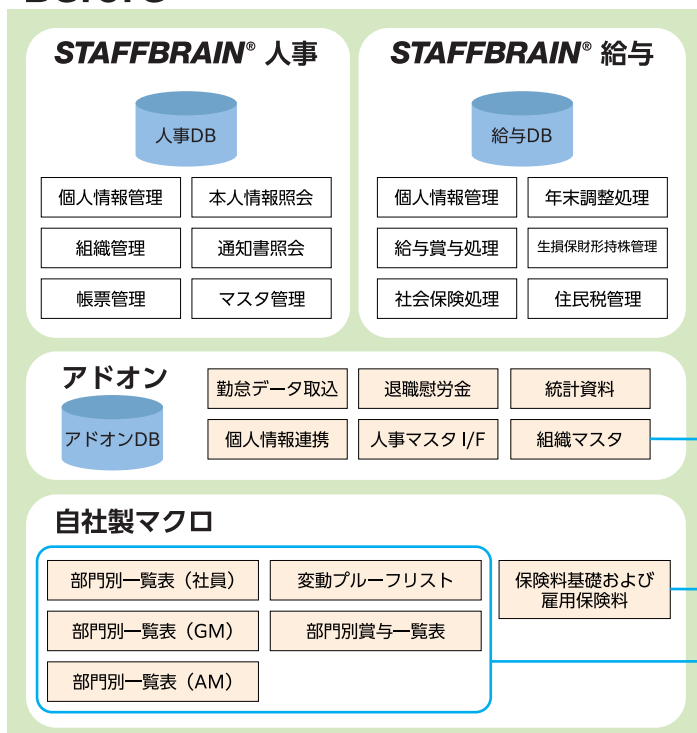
STAFFBRAIN® 人事

人事DB

個人情報管理
本人情報照会
組織管理
通知書照会
帳票管理
マスタ管理

STAFFBRAIN® 給与

給与DB

個人情報管理
年末調整処理
給与賞与処理
生損保財形持株管理
社会保険処理
住民税管理

アドオン

アドオンDB

勤怠データ取込
退職慰労金
統計資料
個人情報連携
人事マスタ I/F
組織マスタ

自社製マクロ

部門別一覧表（社員）
変動プルーフリスト
部門別一覧表（GM）
部門別賞与一覧表
部門別一覧表（AM）

保険料基礎および雇用保険料